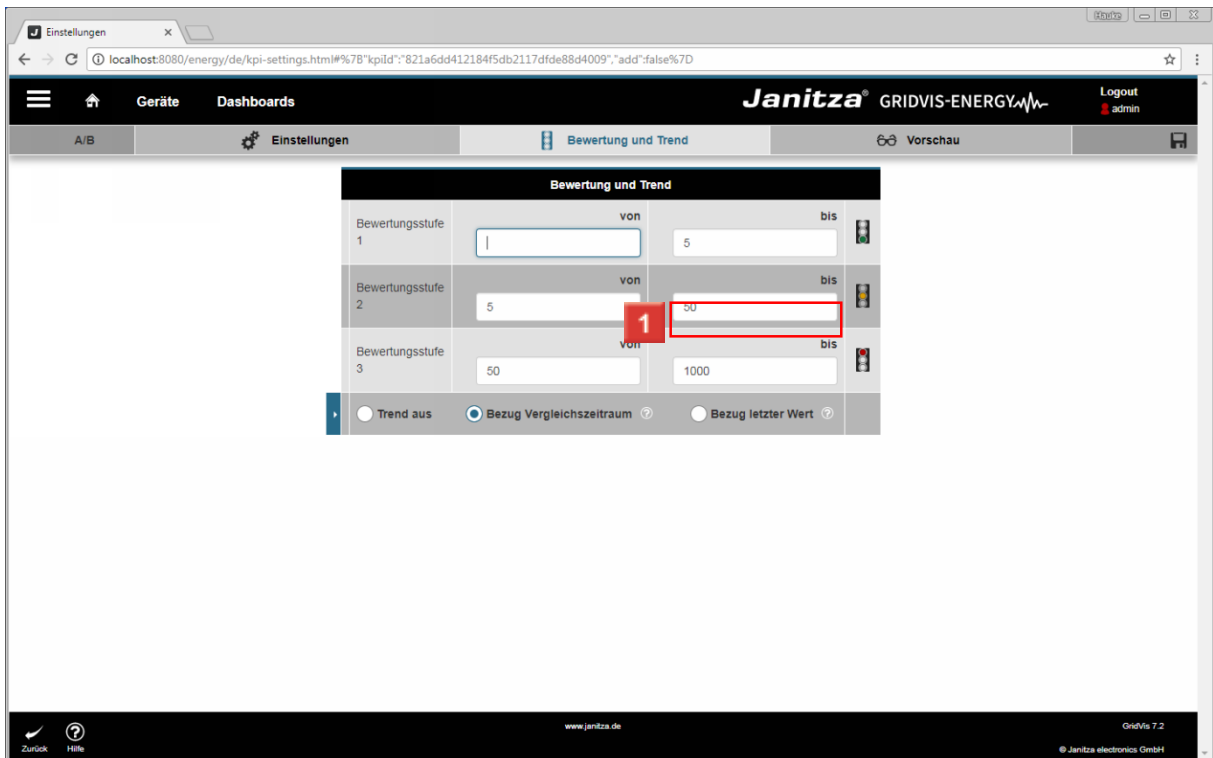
Einstellungen ×

Haufe

localhost:8080/energy/de/kpi-settings.html#%7B"kpiId":"821a6dd412184f5db2117dfde88d4009","add":false%7D

Geräte Dashboards

Janitza® GRIDVIS-ENERGY

Logout
admin

A/B Einstellungen Bewertung und Trend Vorschau

Bewertung und Trend

| | | |
|---|---|---|
| Bewertungsstufe 1 | von | bis 5 |
| Bewertungsstufe 2 | von 5 | bis 50 |
| Bewertungsstufe 3 | von 50 | bis 1000 |

1

Trend aus Bezug Vergleichszeitraum Bezug letzter Wert

Zurück Hilfe

www.janitza.de

GridVis 7.2

© Janitza electronics GmbH